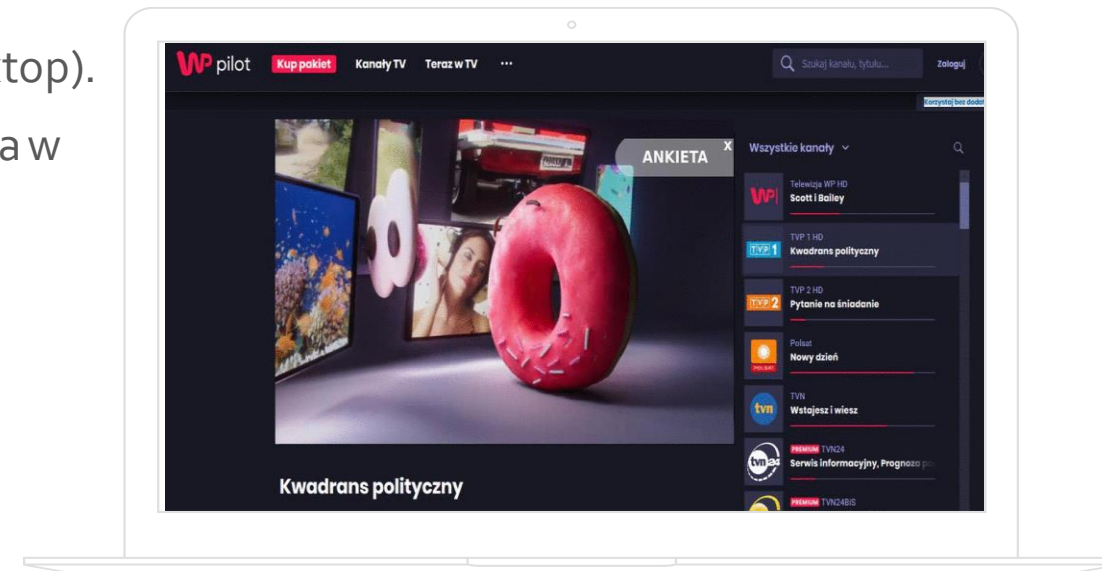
top).

a w

WP pilot Kup pakiet Kanały TV Teraz w TV ···

Szukaj kanału, tytułu... Zaloguj

Korzystaj bez dodat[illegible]

ANKIETA X

Wszystkie kanały

Telewizja WP HD
Scott i Bailey

TVP 1 HD
Kwadrans polityczny

TVP 2 HD
Pytanie na śniadanie

Polsat
Nowy dzień

TVN
Wstajesz i wiesz

PREMIUM TVN24
Serwis informacyjny, Prognoza p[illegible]

PREMIUM TVN24BIS

Kwadrans polityczny